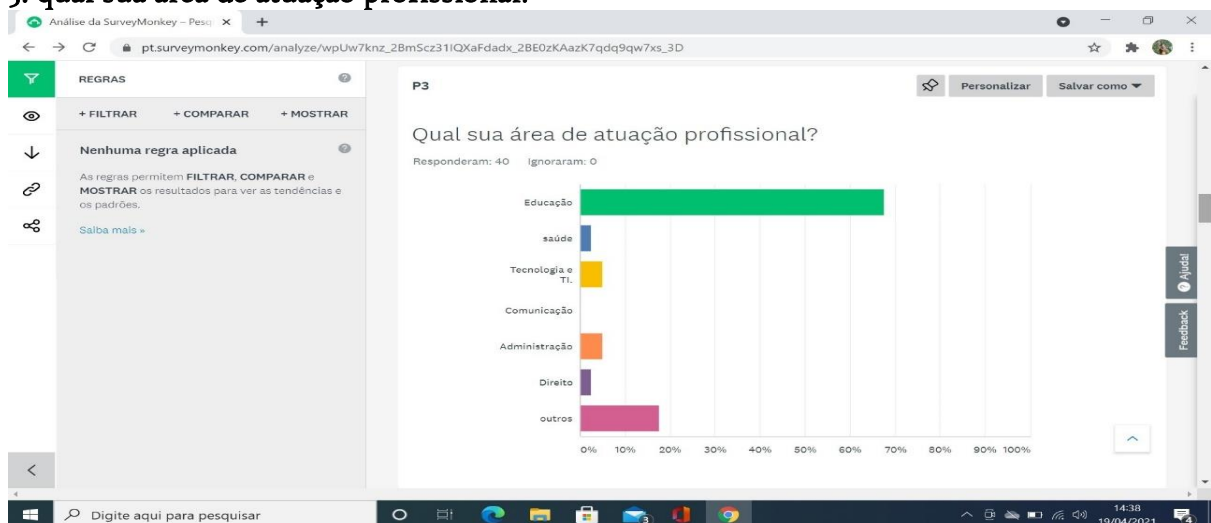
3. qual sua área de atuação profissional.

Análise da SurveyMonkey – Pesq ×

pt.surveymonkey.com/analyze/wpUw7knz_2BmScz31lQXaFdadx_2BE0zKAazK7qdq9qw7xs_3D

REGRAS

+ FILTRAR + COMPARAR + MOSTRAR

Nenhuma regra aplicada

As regras permitem FILTRAR, COMPARAR e MOSTRAR os resultados para ver as tendências e os padrões.

Saiba mais »

P3

Personalizar Salvar como

Qual sua área de atuação profissional?

Responderam: 40 Ignoraram: 0

Educação

saúde

Tecnologia e TI.

Comunicação

Administração

Direito

outros

0% 10% 20% 30% 40% 50% 60% 70% 80% 90% 100%

Ajuda!

Feedback

Digite aqui para pesquisar

14:38 19/04/2021